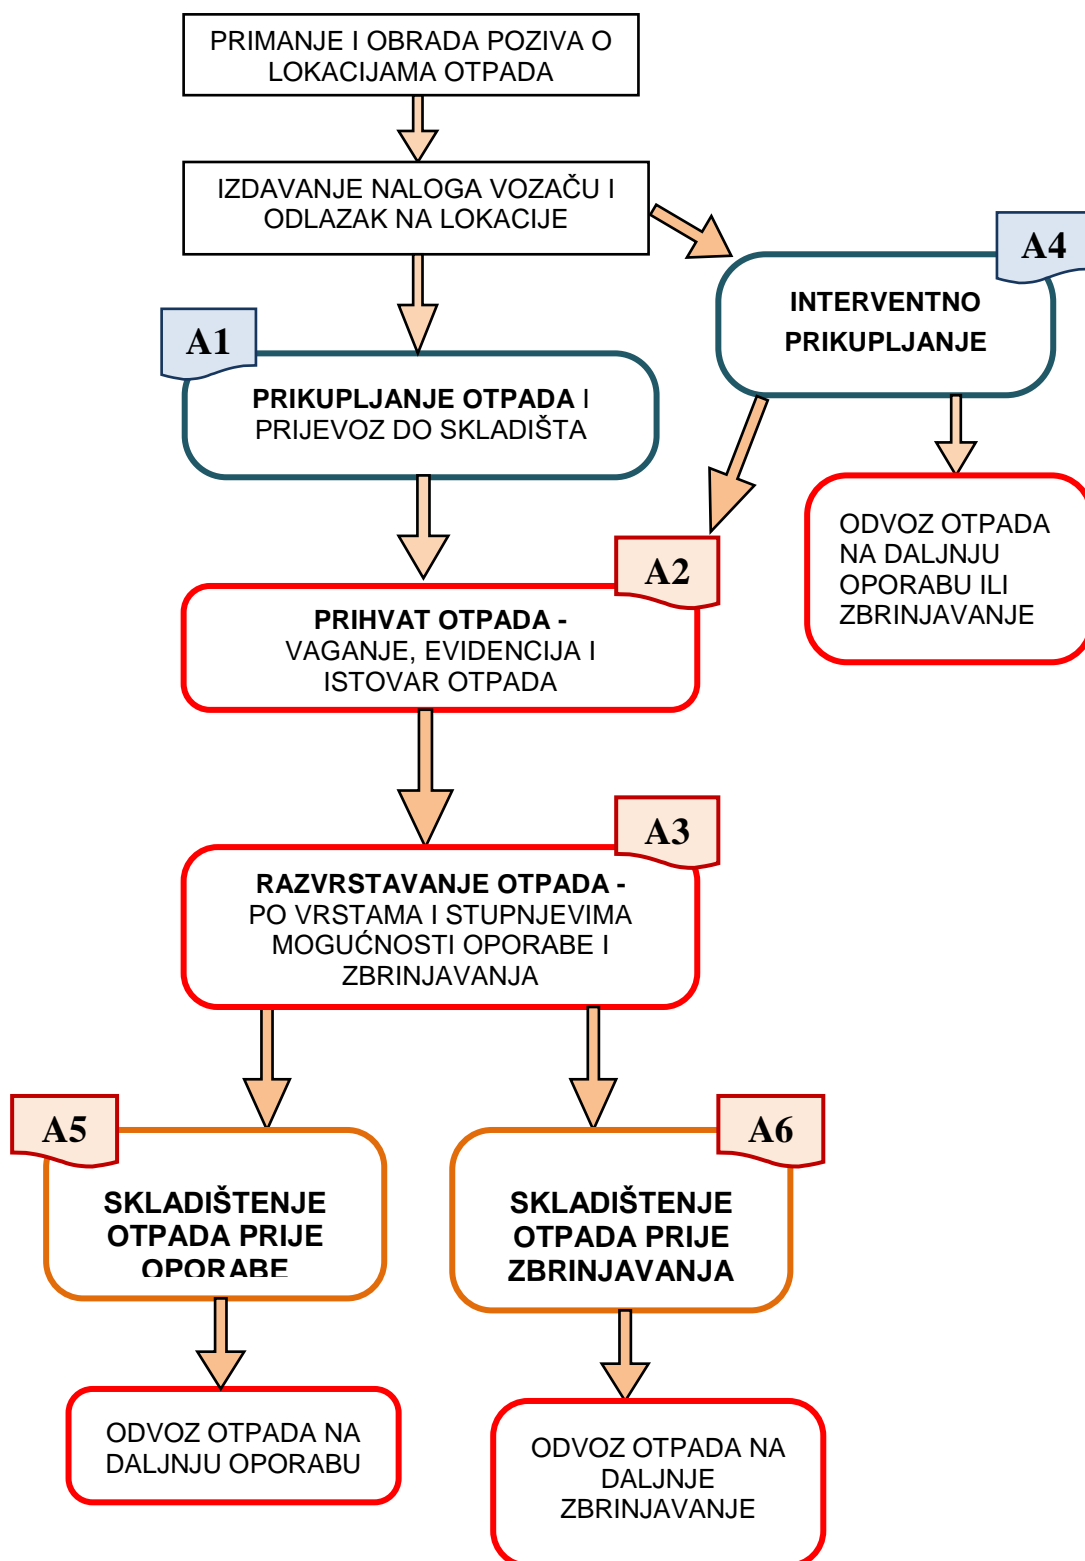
PRIMANJE I OBRADA POZIVA O LOKACIJAMA OTPADA

IZDAVANJE NALOGA VOZAČU I ODLAZAK NA LOKACIJE

A4

INTERVENTNO PRIKUPLJANJE

A1

PRIKUPLJANJE OTPADA I PRIJEVOZ DO SKLADIŠTA

ODVOZ OTPADA NA DALJNJU OPORABU ILI ZBRINJAVANJE

A2

PRIHVAT OTPADA - VAGANJE, EVIDENCIJA I ISTOVAR OTPADA

A3

RAZVRSTAVANJE OTPADA - PO VRSTAMA I STUPNJEVIMA MOGUĆNOSTI OPORABE I ZBRINJAVANJA

A5

SKLADIŠTENJE OTPADA PRIJE OPORABE

A6

SKLADIŠTENJE OTPADA PRIJE ZBRINJAVANJA

ODVOZ OTPADA NA DALJNJU OPORABU

ODVOZ OTPADA NA DALJNJE ZBRINJAVANJE